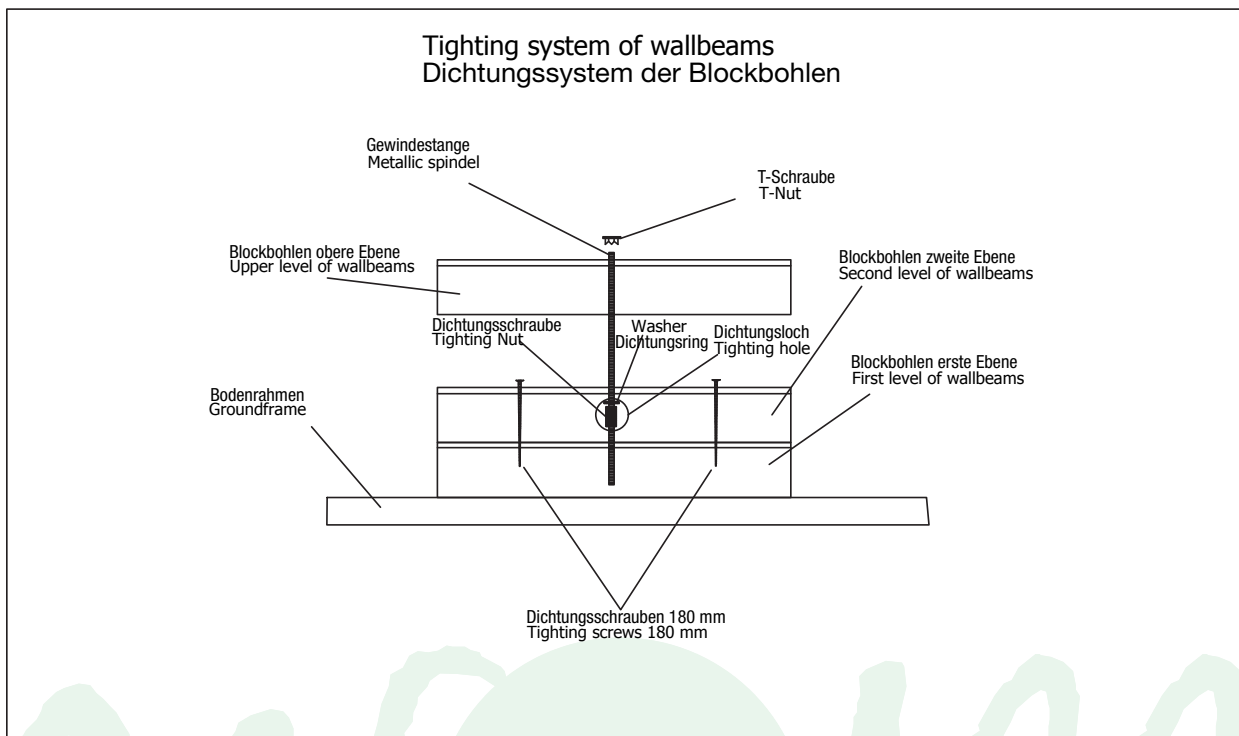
Tighting system of wallbeams
Dichtungssystem der Blockbohlen

Gewindestange
Metallic spindel

T-Schraube
T-Nut

Blockbohlen obere Ebene
Upper level of wallbeams

Blockbohlen zweite Ebene
Second level of wallbeams

Dichtungsschraube
Tighting Nut

Washer
Dichtungsring

Dichtungsloch
Tighting hole

Blockbohlen erste Ebene
First level of wallbeams

Bodenrahmen
Groundframe

Dichtungsschrauben 180 mm
Tighting screws 180 mm